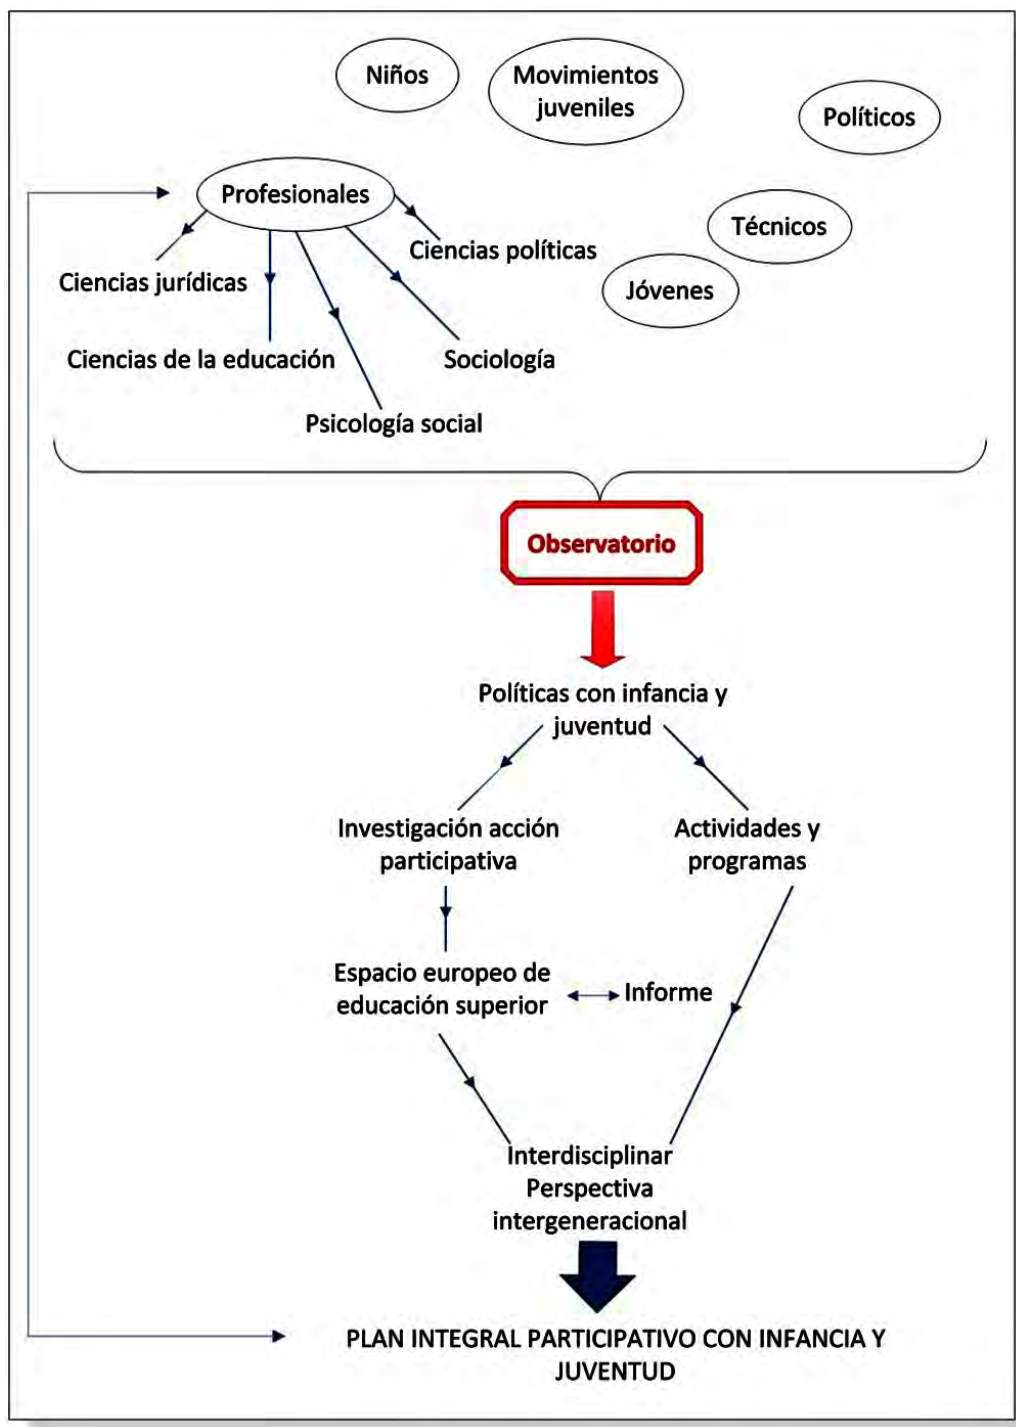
Niños

Movimientos juveniles

Políticos

Profesionales

Técnicos

Ciencias políticas

Ciencias jurídicas

Jóvenes

Ciencias de la educación

Sociología

Psicología social

Observatorio

Políticas con infancia y juventud

Investigación acción participativa

Actividades y programas

Espacio europeo de educación superior

Informe

Interdisciplinar
Perspectiva intergeneracional

PLAN INTEGRAL PARTICIPATIVO CON INFANCIA Y JUVENTUD